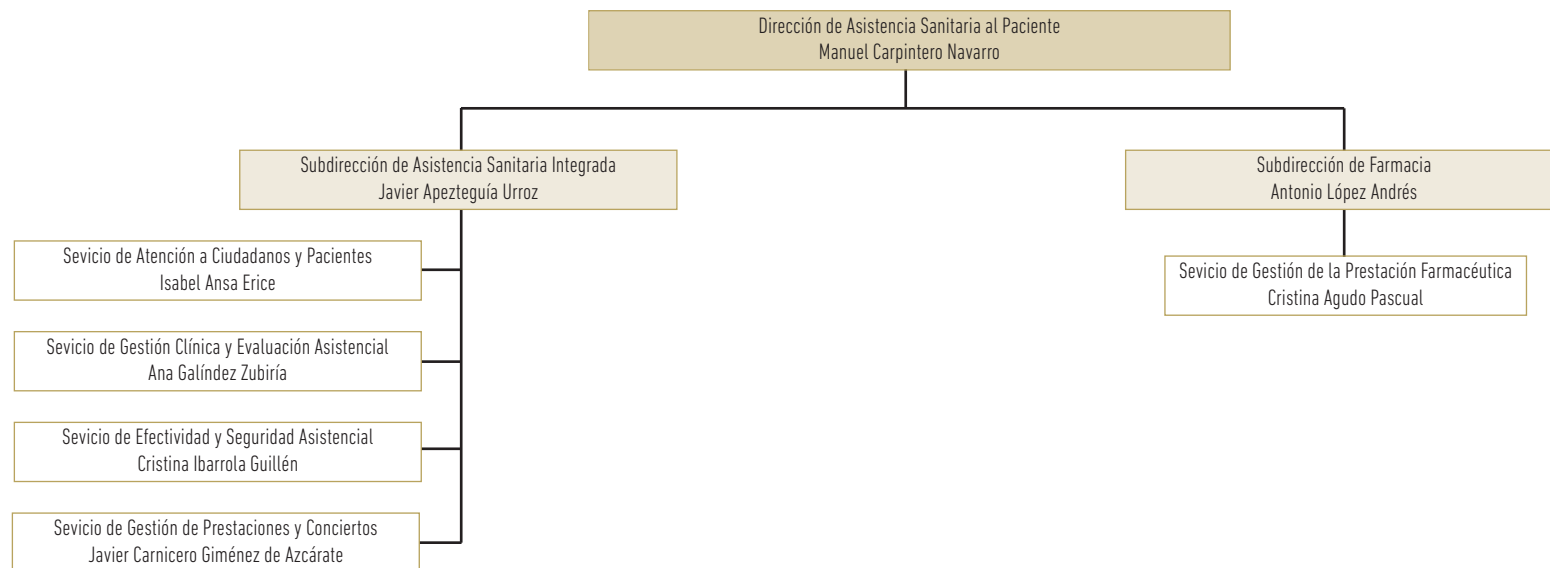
Dirección de Asistencia Sanitaria al Paciente
Manuel Carpintero Navarro

Subdirección de Asistencia Sanitaria Integrada
Javier Apezteguía Urroz

Sevicio de Atención a Ciudadanos y Pacientes
Isabel Ansa Erice

Sevicio de Gestión Clínica y Evaluación Asistencial
Ana Galíndez Zubiría

Sevicio de Efectividad y Seguridad Asistencial
Cristina Ibarrola Guillén

Sevicio de Gestión de Prestaciones y Conciertos
Javier Carnicero Giménez de Azcárate

Subdirección de Farmacia
Antonio López Andrés

Sevicio de Gestión de la Prestación Farmacéutica
Cristina Agudo Pascual